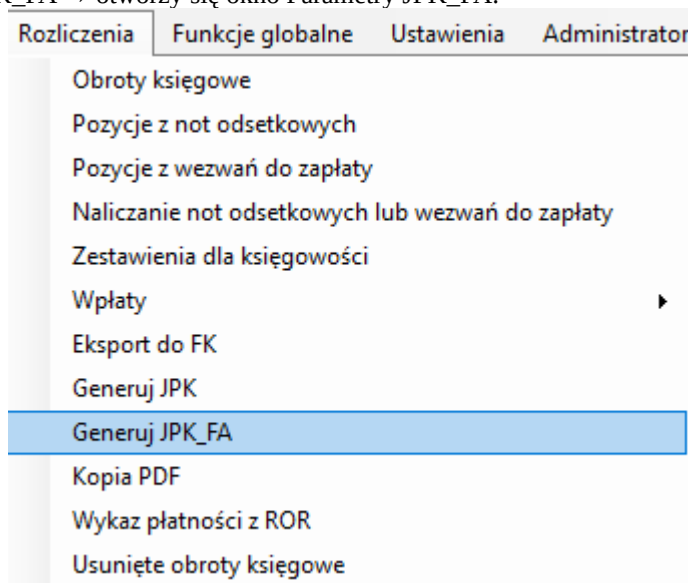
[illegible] otworzy się okno Parametry JPK_FA.

Rozliczenia | Funkcje globalne | Ustawienia | Administrator

Obroty księgowe
Pozycje z not odsetkowych
Pozycje z wezwań do zapłaty
Naliczanie not odsetkowych lub wezwań do zapłaty
Zestawienia dla księgowości
Wpłaty
Eksport do FK
Generuj JPK
Generuj JPK_FA
Kopia PDF
Wykaz płatności z ROR
Usunięte obroty księgowe